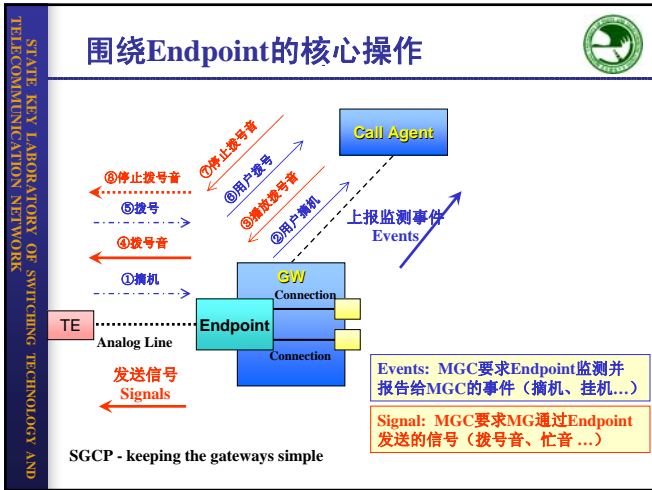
STATE KEY LABORATORY OF SWITCHING TECHNOLOGY AND TELECOMMUNICATION NETWORK

围绕Endpoint的核心操作

Call Agent

⑦停止拨号音

⑥用户拨号

③播放拨号音

②用户摘机

⑧停止拨号音

⑤拨号

④拨号音

①摘机

上报监测事件
Events

GW

Connection

Connection

TE

Endpoint

Analog Line

发送信号
Signals

Events: MGC要求Endpoint监测并报告给MGC的事件（摘机、挂机…）

Signal: MGC要求MG通过Endpoint发送的信号（拨号音、忙音 …）

SGCP - keeping the gateways simple